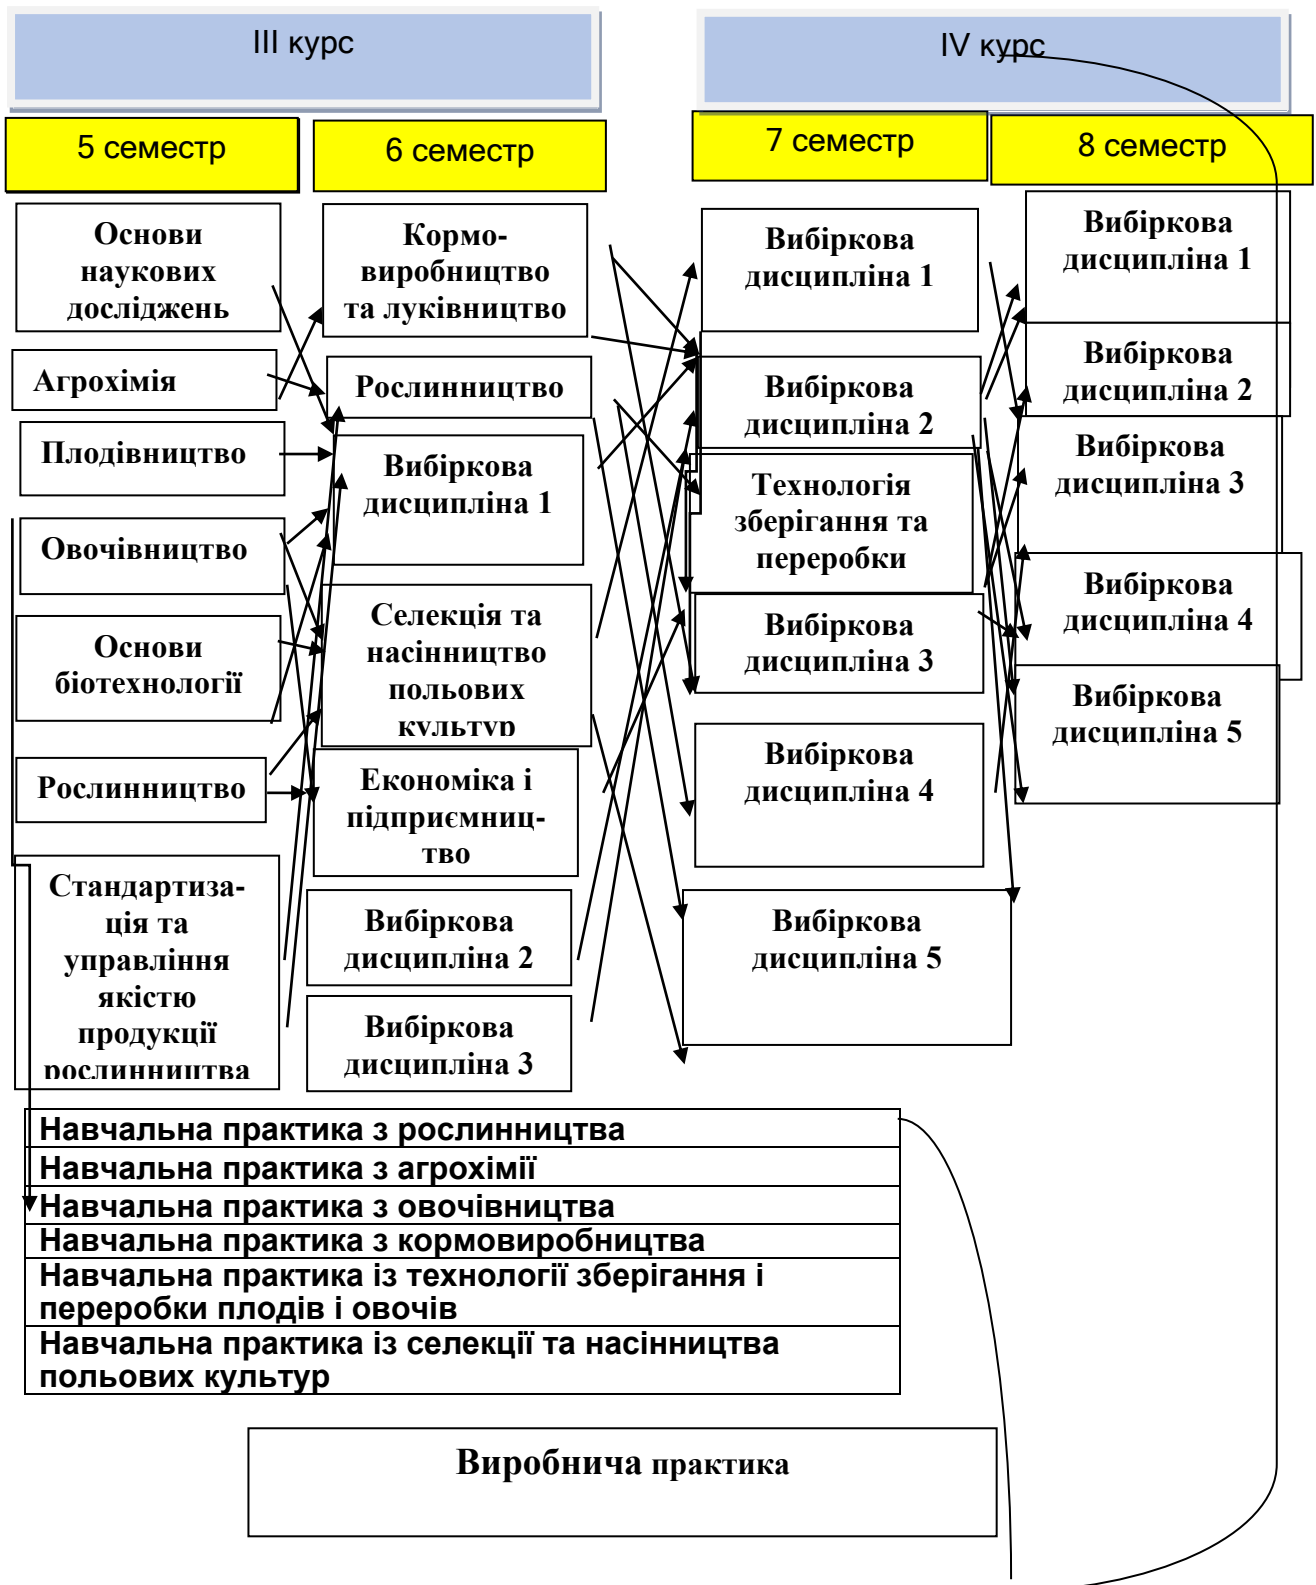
III курс

IV курс

5 семестр

6 семестр

7 семестр

8 семестр

Основи наукових досліджень

Агрохімія

Плодівництво

Овочівництво

Основи біотехнології

Рослинництво

Стандартизація та управління якістю продукції рослинництва

Кормовиробництво та луківництво

Рослинництво

Вибіркова дисципліна 1

Селекція та насінництво польових культур

Економіка і підприємництво

Вибіркова дисципліна 2

Вибіркова дисципліна 3

Вибіркова дисципліна 1

Вибіркова дисципліна 2

Технологія зберігання та переробки

Вибіркова дисципліна 3

Вибіркова дисципліна 4

Вибіркова дисципліна 5

Вибіркова дисципліна 1

Вибіркова дисципліна 2

Вибіркова дисципліна 3

Вибіркова дисципліна 4

Вибіркова дисципліна 5

Навчальна практика з рослинництва

Навчальна практика з агрохімії

Навчальна практика з овочівництва

Навчальна практика з кормовиробництва

Навчальна практика із технології зберігання і переробки плодів і овочів

Навчальна практика із селекції та насінництва польових культур

Виробнича практика